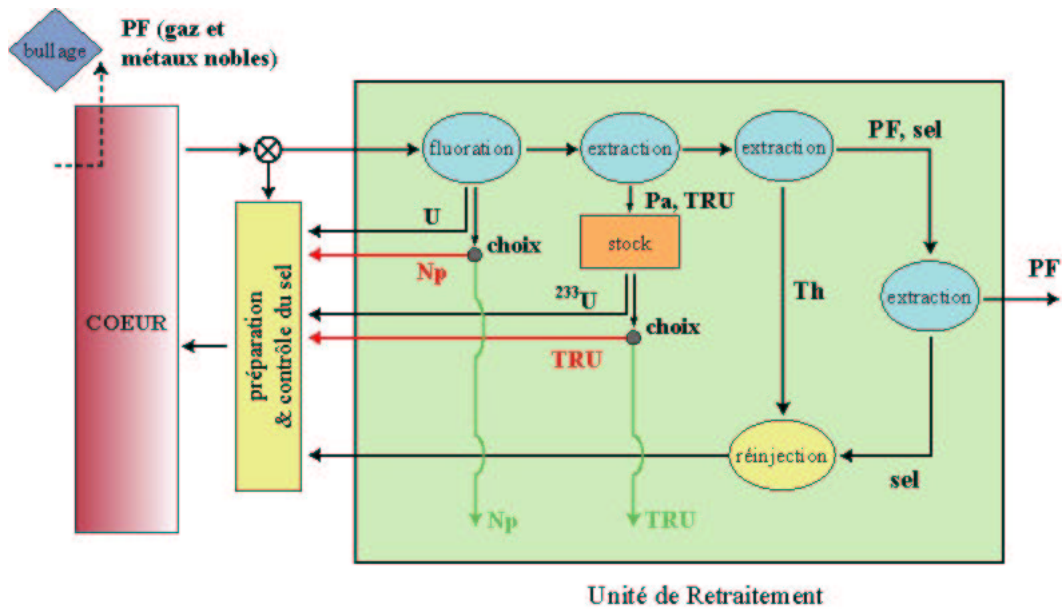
bullage

PF (gaz et métaux nobles)

COEUR

préparation & contrôle du sel

fluoration

extraction

extraction

PF, sel

U

choix

Np

Pa, TRU

stock

$^{233}$U

choix

TRU

Th

extraction

PF

réinjection

sel

Np

TRU

Unité de Retraitement